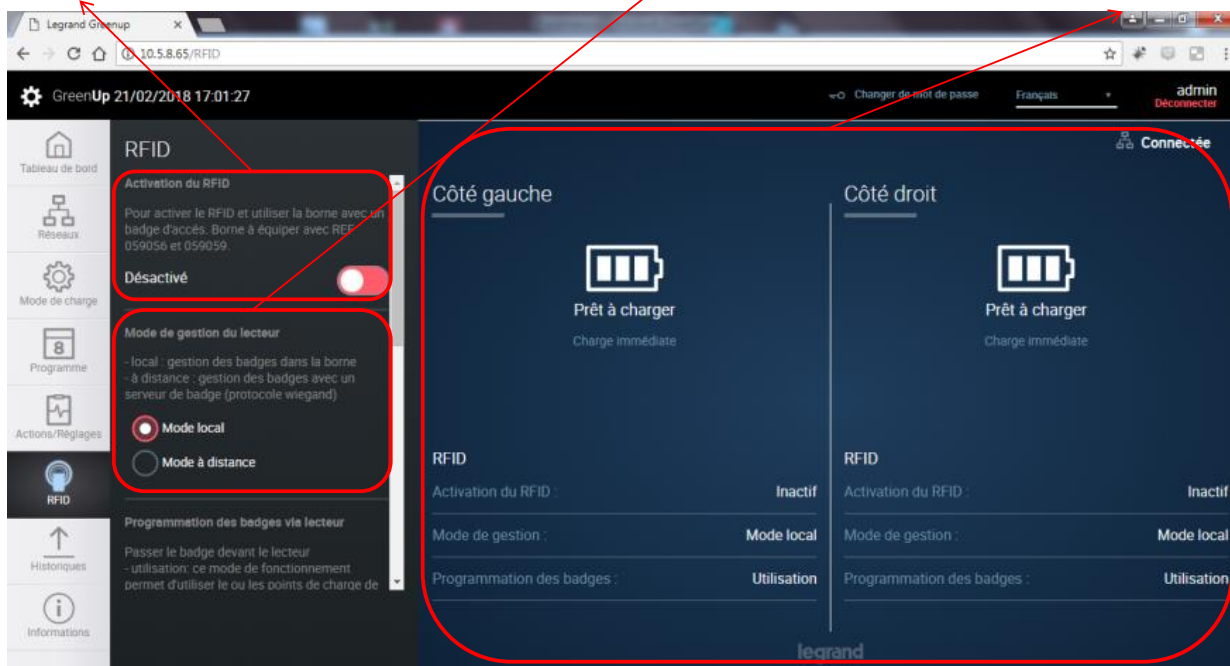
Legrand Greenup

10.5.8.65/RFID

GreenUp 21/02/2018 17:01:27

Changer de mot de passe

Français

admin
Déconnecter

Tableau de bord

Réseaux

Mode de charge

8
Programme

Actions/Réglages

RFID

Historiques

Informations

RFID

Activation du RFID

Pour activer le RFID et utiliser la borne avec un badge d'accès. Borne à équiper avec REF 059056 et 059059.

Désactivé

Mode de gestion du lecteur

- local : gestion des badges dans la borne
- à distance : gestion des badges avec un serveur de badge (protocole wiegand)

Mode local

Mode à distance

Programmation des badges via lecteur

Passer le badge devant le lecteur
- utilisation: ce mode de fonctionnement permet d'utiliser le ou les points de charge de

Connectée

Côté gauche

Prêt à charger

Charge immédiate

RFID

| | |
|---|---|
| Activation du RFID : | Inactif |
| Mode de gestion : | Mode local |
| Programmation des badges : | Utilisation |

Côté droit

Prêt à charger

Charge immédiate

RFID

| | |
|---|---|
| Activation du RFID : | Inactif |
| Mode de gestion : | Mode local |
| Programmation des badges : | Utilisation |

legrand